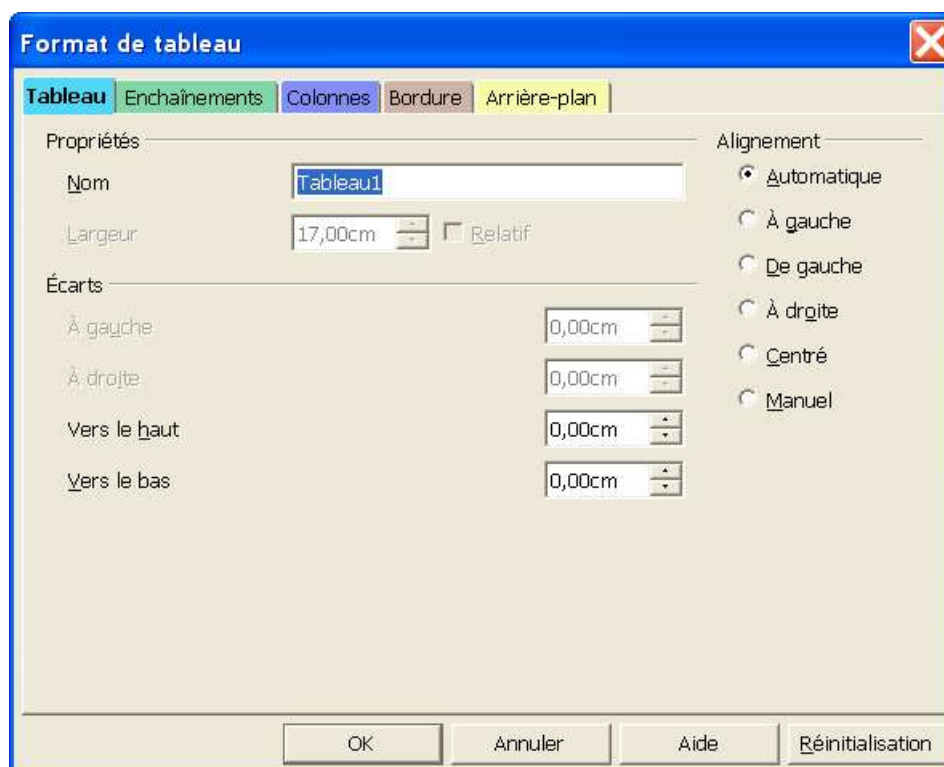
Format de tableau

Tableau | Enchaînements | Colonnes | Bordure | Arrière-plan

Propriétés

Nom Tableau1

Largeur 17,00cm Relatif

Écarts

À gauche 0,00cm

À droite 0,00cm

Vers le haut 0,00cm

Vers le bas 0,00cm

Alignement

Automatique

À gauche

De gauche

À droite

Centré

Manuel

OK Annuler Aide Réinitialisation